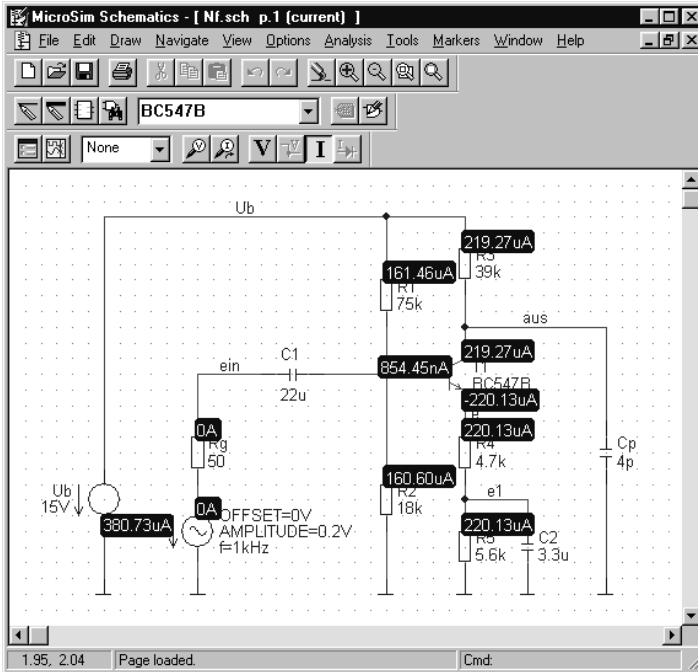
MicroSim Schematics - [ Nf.sch p.1 (current) ]

File Edit Draw Navigate View Options Analysis Tools Markers Window Help

BC547B

None

V I

Ub

219.27uA
R3
39k

161.46uA
R1
75k

aus

C1

ein

854.45nA

22u

219.27uA
T1
BC547B
-220.13uA

0A
Rg
50

220.13uA
R4
4.7k

Cp
4p

Ub
15V

160.60uA
R2
18k

e1

0A
OFFSET=0V
AMPLITUDE=0.2V
f=1kHz

380.73uA

220.13uA
R5
5.6k

C2
3.3u

1.95, 2.04 | Page loaded. | Cmd: